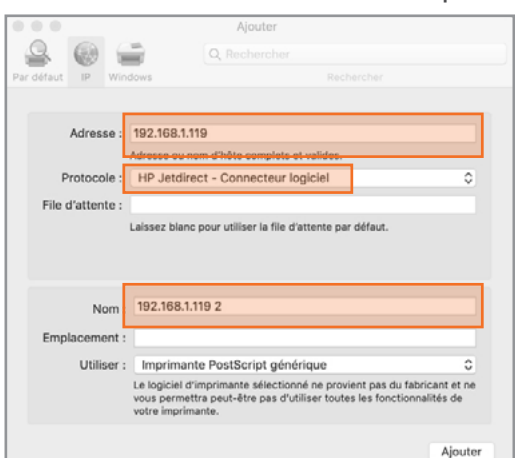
Ajouter

Par défaut IP Windows

Rechercher

Rechercher

Adresse : 192.168.1.119

Adresse ou nom d'hôte complets et valides.

Protocole : HP Jetdirect - Connecteur logiciel

File d'attente :

Laissez blanc pour utiliser la file d'attente par défaut.

Nom 192.168.1.119 2

Emplacement :

Utiliser : Imprimante PostScript générique

Le logiciel d'imprimante sélectionné ne provient pas du fabricant et ne vous permettra peut-être pas d'utiliser toutes les fonctionnalités de votre imprimante.

Ajouter